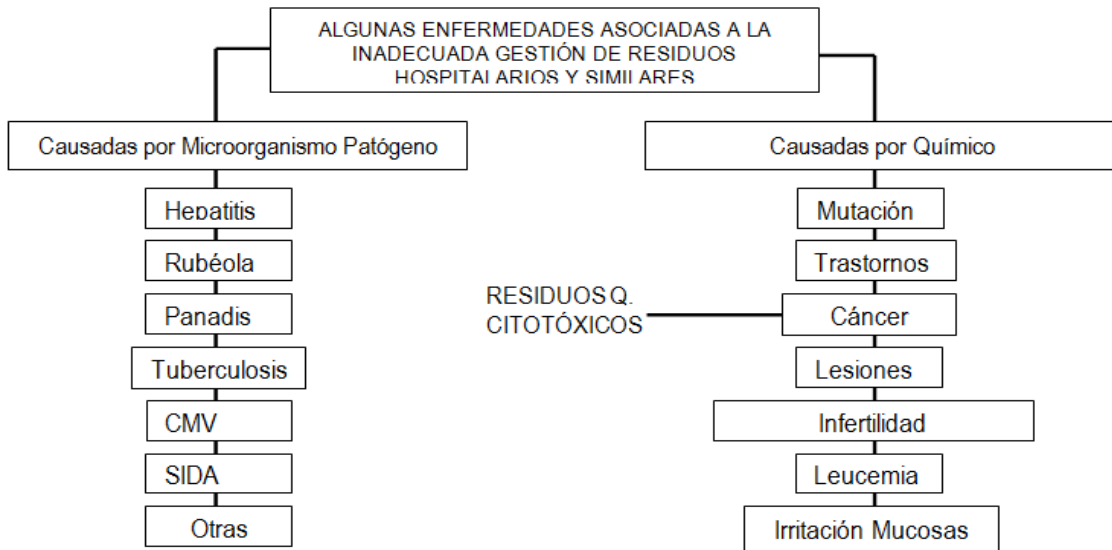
ALGUNAS ENFERMEDADES ASOCIADAS A LA INADECUADA GESTIÓN DE RESIDUOS HOSPITALARIOS Y SIMILARES

Causadas por Microorganismo Patógeno

Hepatitis

Rubéola

Panadis

Tuberculosis

CMV

SIDA

Otras

Causadas por Químico

Mutación

Trastornos

Cáncer

Lesiones

Infertilidad

Leucemia

Irritación Mucosas

RESIDUOS Q. CITOTÓXICOS